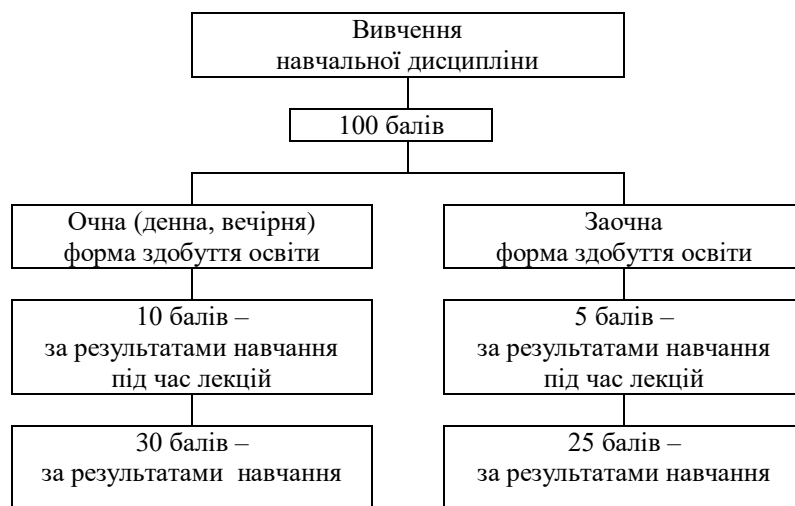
Вивчення навчальної дисципліни

100 балів

Очна (денна, вечірня) форма здобуття освіти

10 балів – за результатами навчання під час лекцій

30 балів – за результатами навчання

Заочна форма здобуття освіти

5 балів – за результатами навчання під час лекцій

25 балів – за результатами навчання